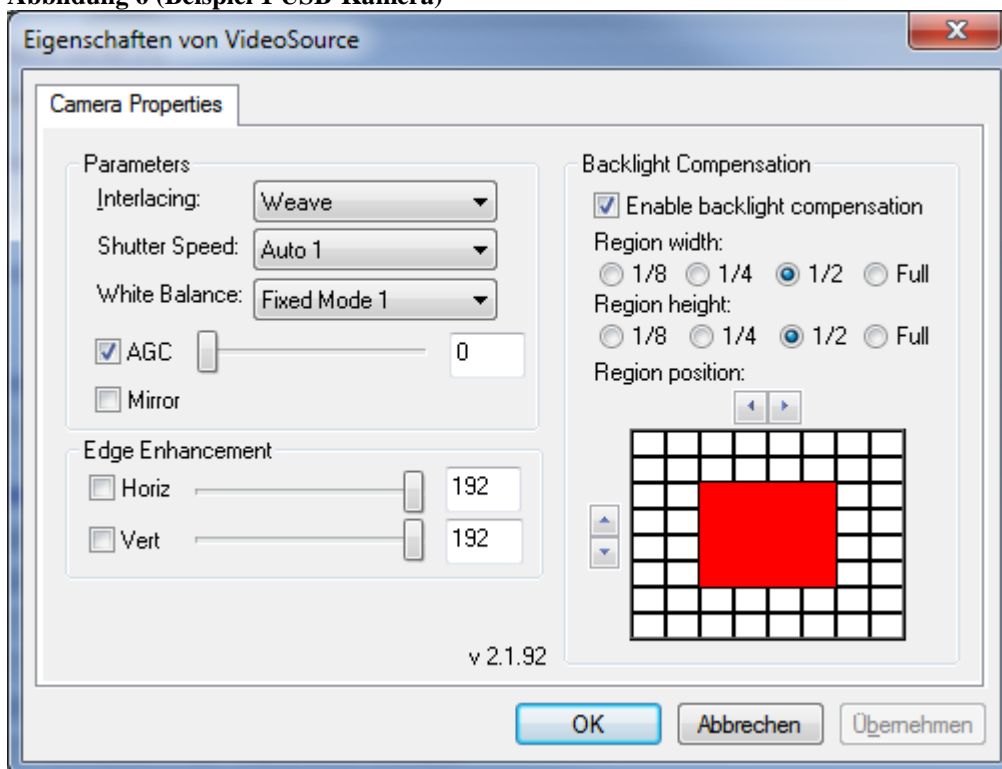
Abbildung 6 (Beispiel 1 USB-Kamera)

Eigenschaften von VideoSource

Camera Properties

Parameters

Interlacing: Weave

Shutter Speed: Auto 1

White Balance: Fixed Mode 1

AGC 0

Mirror

Edge Enhancement

Horiz 192

Vert 192

v 2.1.92

Backlight Compensation

Enable backlight compensation

Region width:

1/8 1/4 1/2 Full

Region height:

1/8 1/4 1/2 Full

Region position:

OK Abbrechen Übernehmen